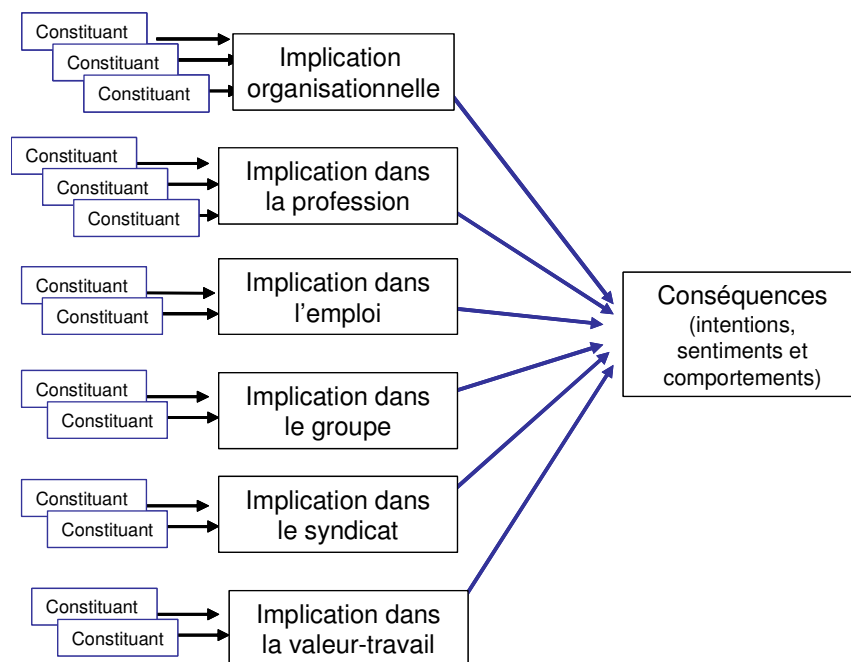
Constituant
Constituant
Constituant
Implication organisationnelle

Constituant
Constituant
Constituant
Implication dans la profession

Constituant
Constituant
Implication dans l’emploi

Constituant
Constituant
Implication dans le groupe

Constituant
Constituant
Implication dans le syndicat

Constituant
Constituant
Implication dans la valeur-travail

Conséquences (intentions, sentiments et comportements)